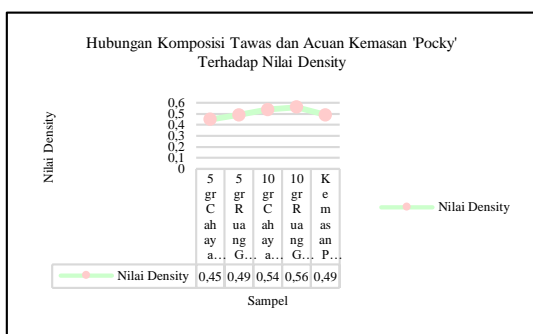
Hubungan Komposisi Tawas dan Acuan Kemasan 'Pocky' Terhadap Nilai Density

Nilai Density

0,6
0,5
0,4
0,3
0,2
0,1
0

| | 5 gr Cahaya… | 5 gr Ruang G… | 10 gr Cahaya… | 10 gr Ruang G… | Kemasan P… |
|---|---|---|---|---|---|
| Nilai Density | 0,45 | 0,49 | 0,54 | 0,56 | 0,49 |

Nilai Density

Sampel